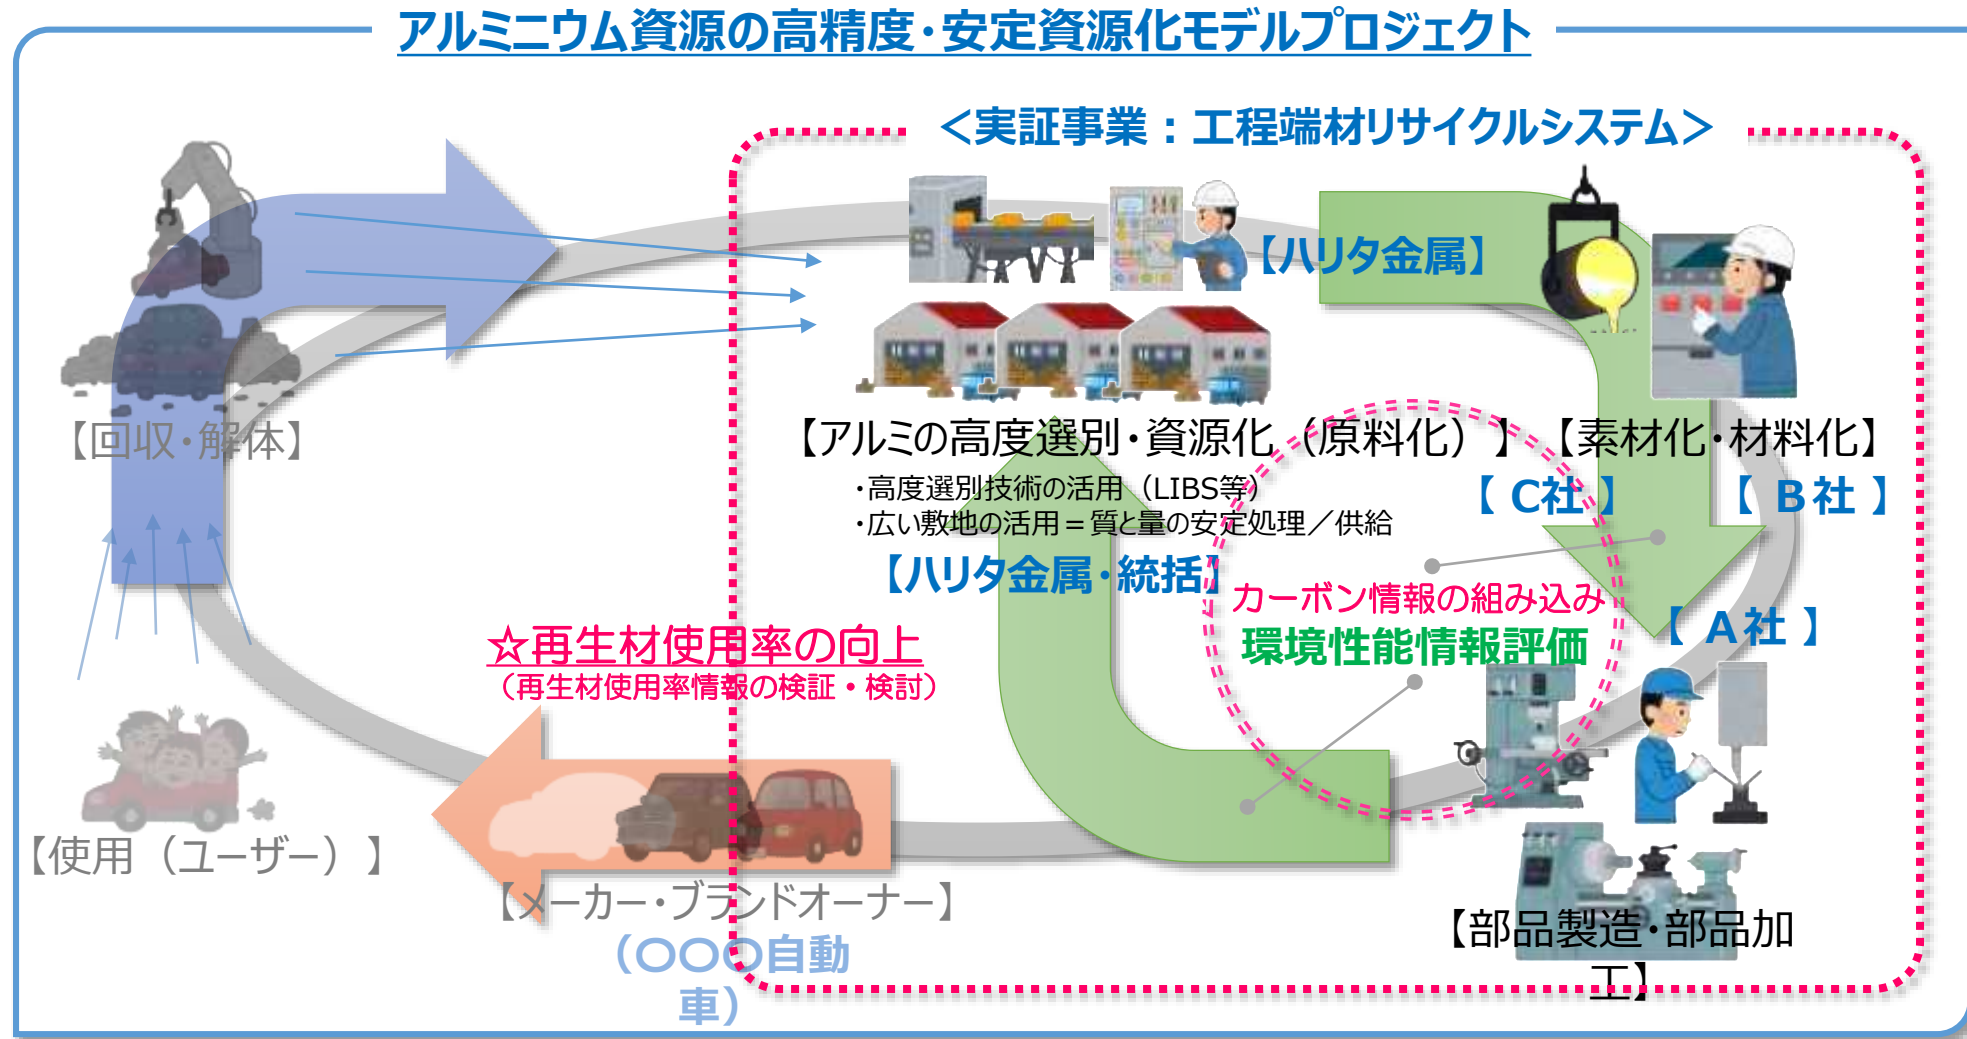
アルミニウム資源の高精度・安定資源化モデルプロジェクト

＜実証事業：工程端材リサイクルシステム＞

【ハリタ金属】

【回収・解体】

【アルミの高度選別・資源化（原料化）】

・高度選別技術の活用（LIBS等）
・広い敷地の活用＝質と量の安定処理／供給

【素材化・材料化】

【 C社 】

【 B社 】

【ハリタ金属・統括】

カーボン情報の組み込み

環境性能情報評価

【 A社 】

☆再生材使用率の向上
（再生材使用率情報の検証・検討）

【使用（ユーザー）】

【メーカー・ブランドオーナー】
（〇〇〇自動車）

【部品製造・部品加工】